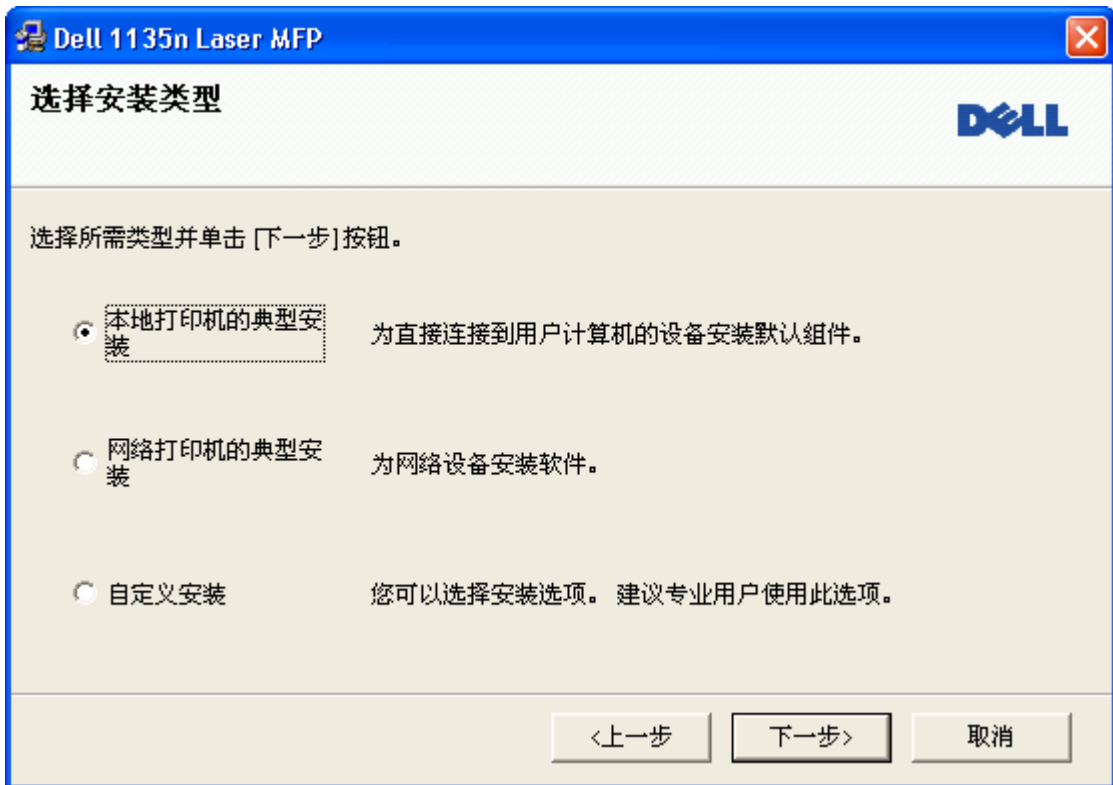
Dell 1135n Laser MFP

选择安装类型

DELL

选择所需类型并单击 [下一步] 按钮。

本地打印机的典型安装

为直接连接到用户计算机的设备安装默认組件。

网络打印机的典型安装

为网络设备安装软件。

自定义安装

您可以选择安装选项。 建议专业用户使用此选项。

<上一步

下一步>

取消